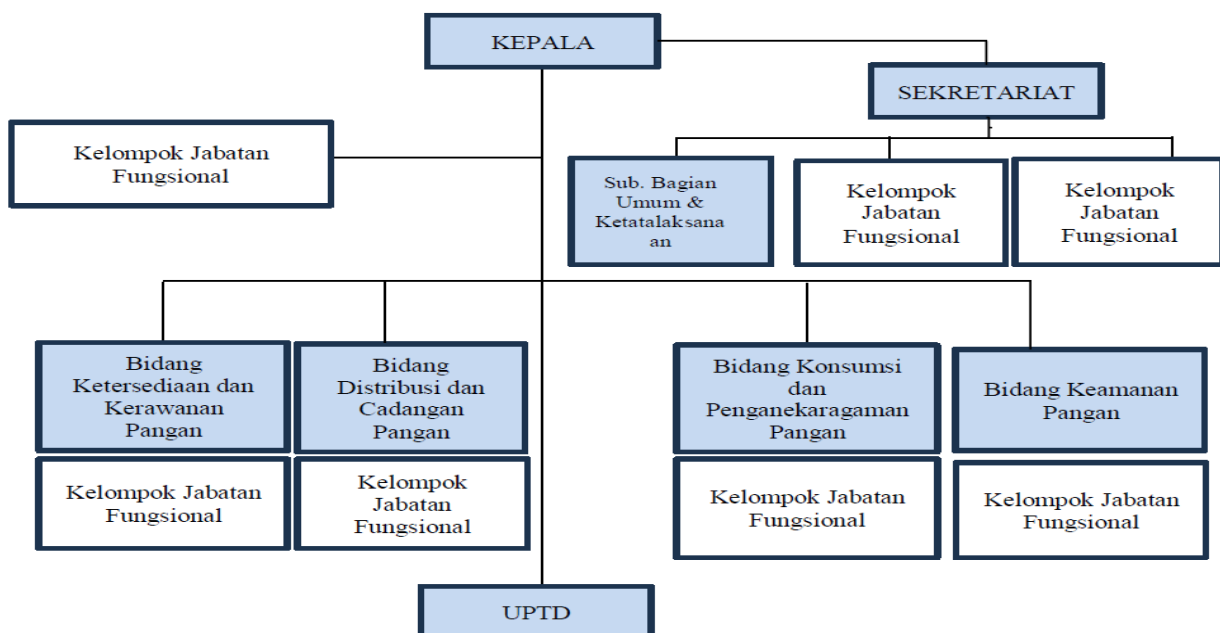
KEPALA

SEKRETARIAT

Kelompok Jabatan Fungsional

Sub. Bagian Umum & Ketatalaksanaan

Kelompok Jabatan Fungsional

Kelompok Jabatan Fungsional

Bidang Ketersediaan dan Kerawanan Pangan

Bidang Distribusi dan Cadangan Pangan

Bidang Konsumsi dan Penganekaragaman Pangan

Bidang Keamanan Pangan

Kelompok Jabatan Fungsional

Kelompok Jabatan Fungsional

Kelompok Jabatan Fungsional

Kelompok Jabatan Fungsional

UPTD